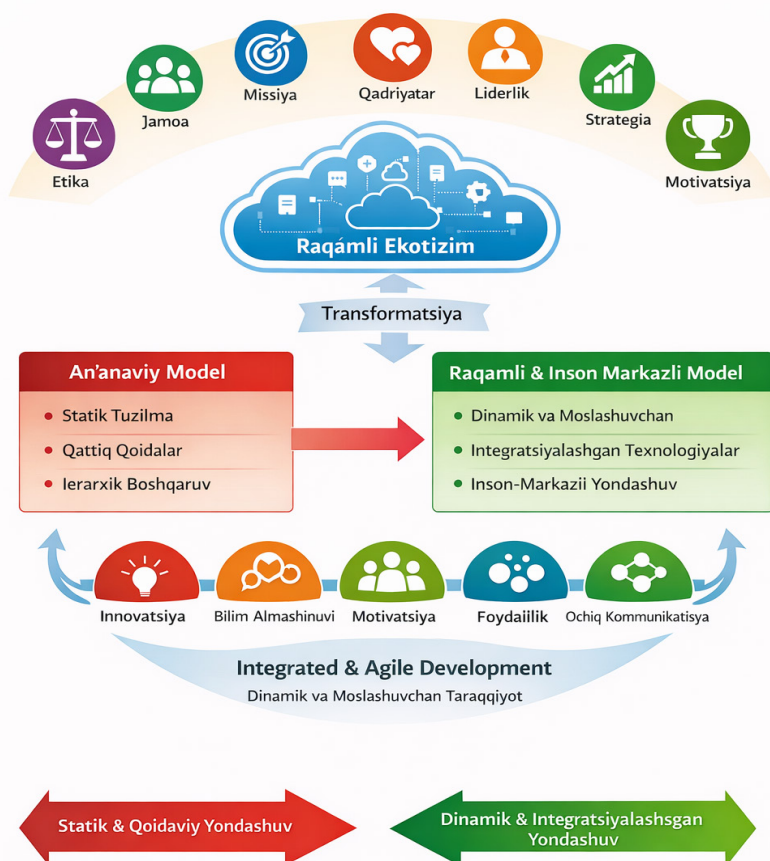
Etika

Jamoa

Missiya

Qadriyatar

Liderlik

Strategia

Motivatsiya

Raqamli Ekotizim

Transformatsiya

An'anaviy Model

- Statik Tuzilma
- Qattiq Qoidalar
- Ierarxik Boshqaruv

Raqamli & Inson Markazli Model

- Dinamik va Moslashuvchan
- Integratsiyalashgan Texnologiyalar
- Inson-Markazii Yondashuv

Innovatsiya

Bilim Almashinuvi

Motivatsiya

Foydailik

Ochiq Kommunikatisya

Integrated & Agile Development

Dinamik va Moslashuvchan Taraqqiyot

Statik & Qoidaviy Yondashuv

Dinamik & Integratsiyalashsgan Yondashuv